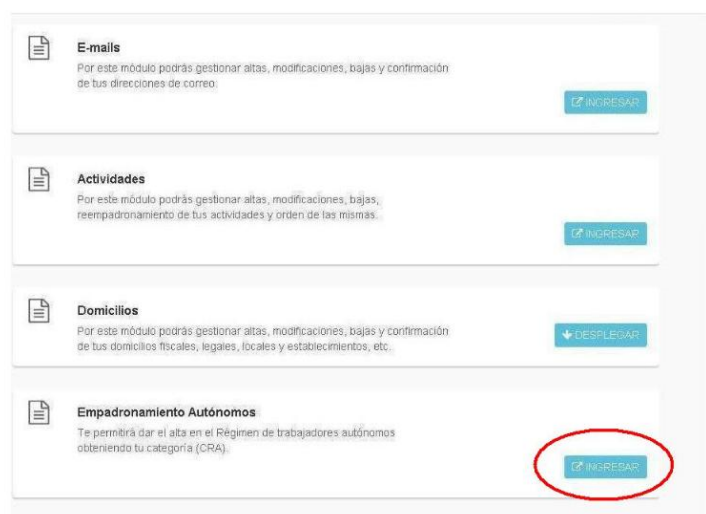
E-mails

Por este módulo podrás gestionar altas, modificaciones, bajas y confirmación de tus direcciones de correo.

INGRESAR

Actividades

Por este módulo podrás gestionar altas, modificaciones, bajas, reempadronamiento de tus actividades y orden de las mismas.

INGRESAR

Domicilios

Por este módulo podrás gestionar altas, modificaciones, bajas y confirmación de tus domicilios fiscales, legales, locales y establecimientos, etc.

DESPLEGAR

Empadronamiento Autónomos

Te permitirá dar el alta en el Régimen de trabajadores autónomos obteniendo tu categoría (CRA).

INGRESAR